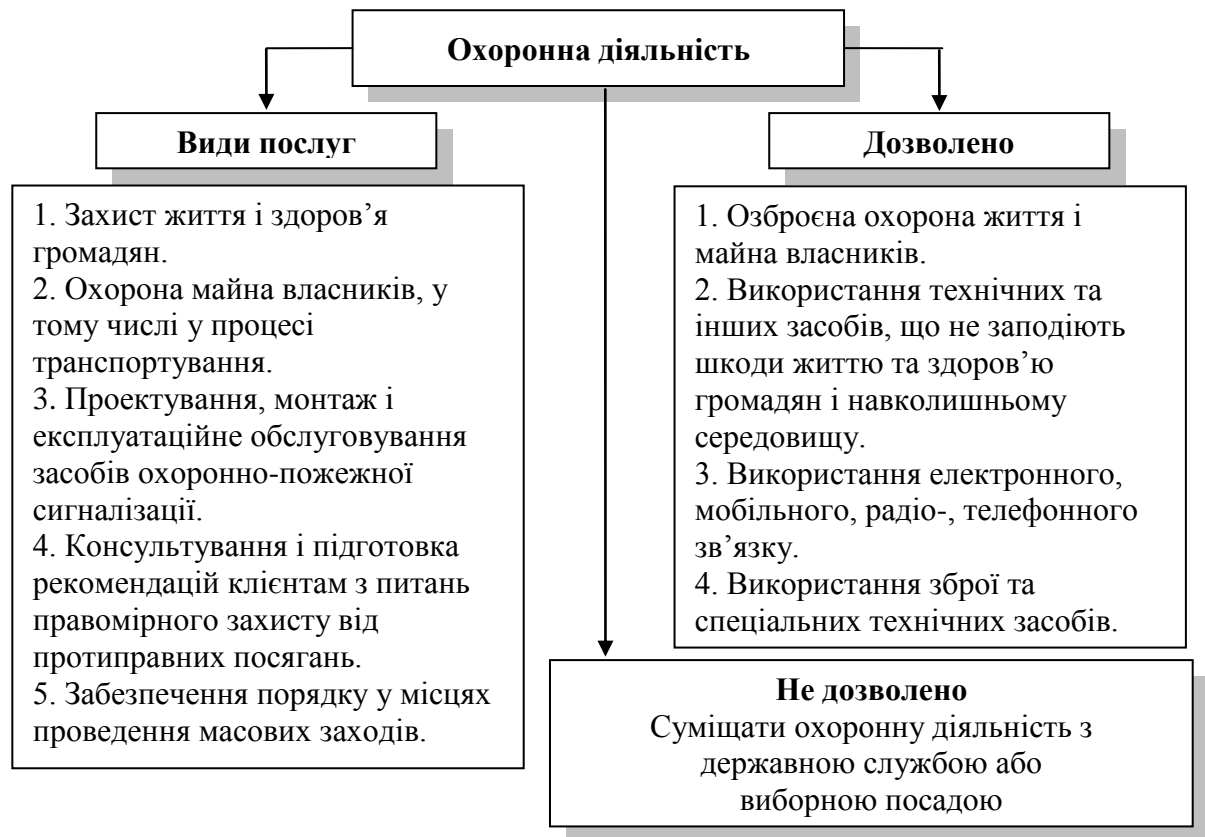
Охоронна діяльність

Види послуг

1. Захист життя і здоров’я громадян.
2. Охорона майна власників, у тому числі у процесі транспортування.
3. Проектування, монтаж і експлуатаційне обслуговування засобів охоронно-пожежної сигналізації.
4. Консультування і підготовка рекомендацій клієнтам з питань правомірного захисту від протиправних посягань.
5. Забезпечення порядку у місцях проведення масових заходів.

Дозволено

1. Озброєна охорона життя і майна власників.
2. Використання технічних та інших засобів, що не заподіють шкоди життю та здоров’ю громадян і навколишньому середовищу.
3. Використання електронного, мобільного, радіо-, телефонного зв’язку.
4. Використання зброї та спеціальних технічних засобів.

Не дозволено
Суміщати охоронну діяльність з державною службою або виборною посадою